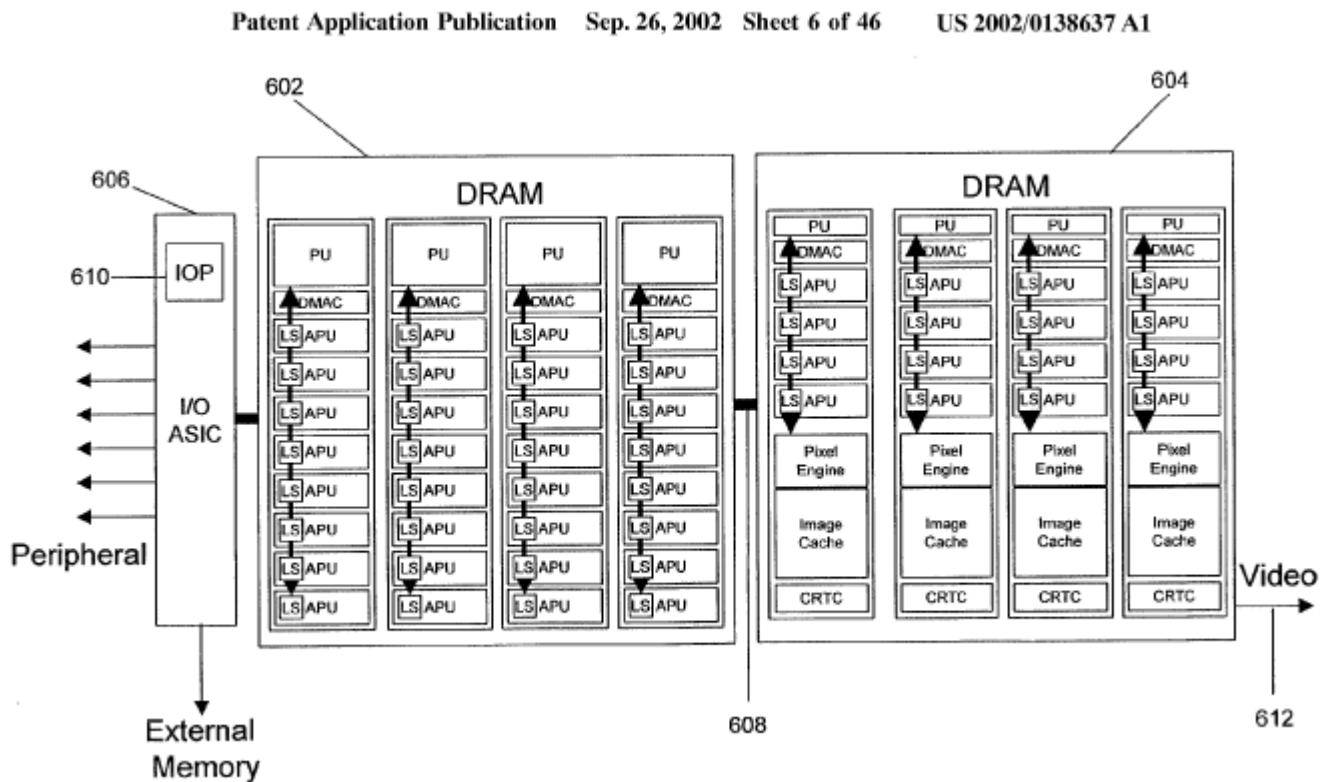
Patent Application Publication Sep. 26, 2002 Sheet 6 of 46 US 2002/0138637 A1

602

604

606

DRAM

DRAM

610

IOP

PU

PU

PU

PU

DMAC

DMAC

DMAC

DMAC

LS APU

LS APU

LS APU

LS APU

LS APU

LS APU

LS APU

LS APU

LS APU

LS APU

LS APU

LS APU

LS APU

LS APU

LS APU

LS APU

LS APU

LS APU

LS APU

LS APU

LS APU

LS APU

LS APU

LS APU

LS APU

LS APU

LS APU

LS APU

LS APU

LS APU

LS APU

LS APU

I/O ASIC

PU

PU

PU

PU

DMAC

DMAC

DMAC

DMAC

LS APU

LS APU

LS APU

LS APU

LS APU

LS APU

LS APU

LS APU

LS APU

LS APU

LS APU

LS APU

LS APU

LS APU

LS APU

LS APU

Pixel Engine

Pixel Engine

Pixel Engine

Pixel Engine

Image Cache

Image Cache

Image Cache

Image Cache

CRTC

CRTC

CRTC

CRTC

Peripheral

Video

External Memory

608

612